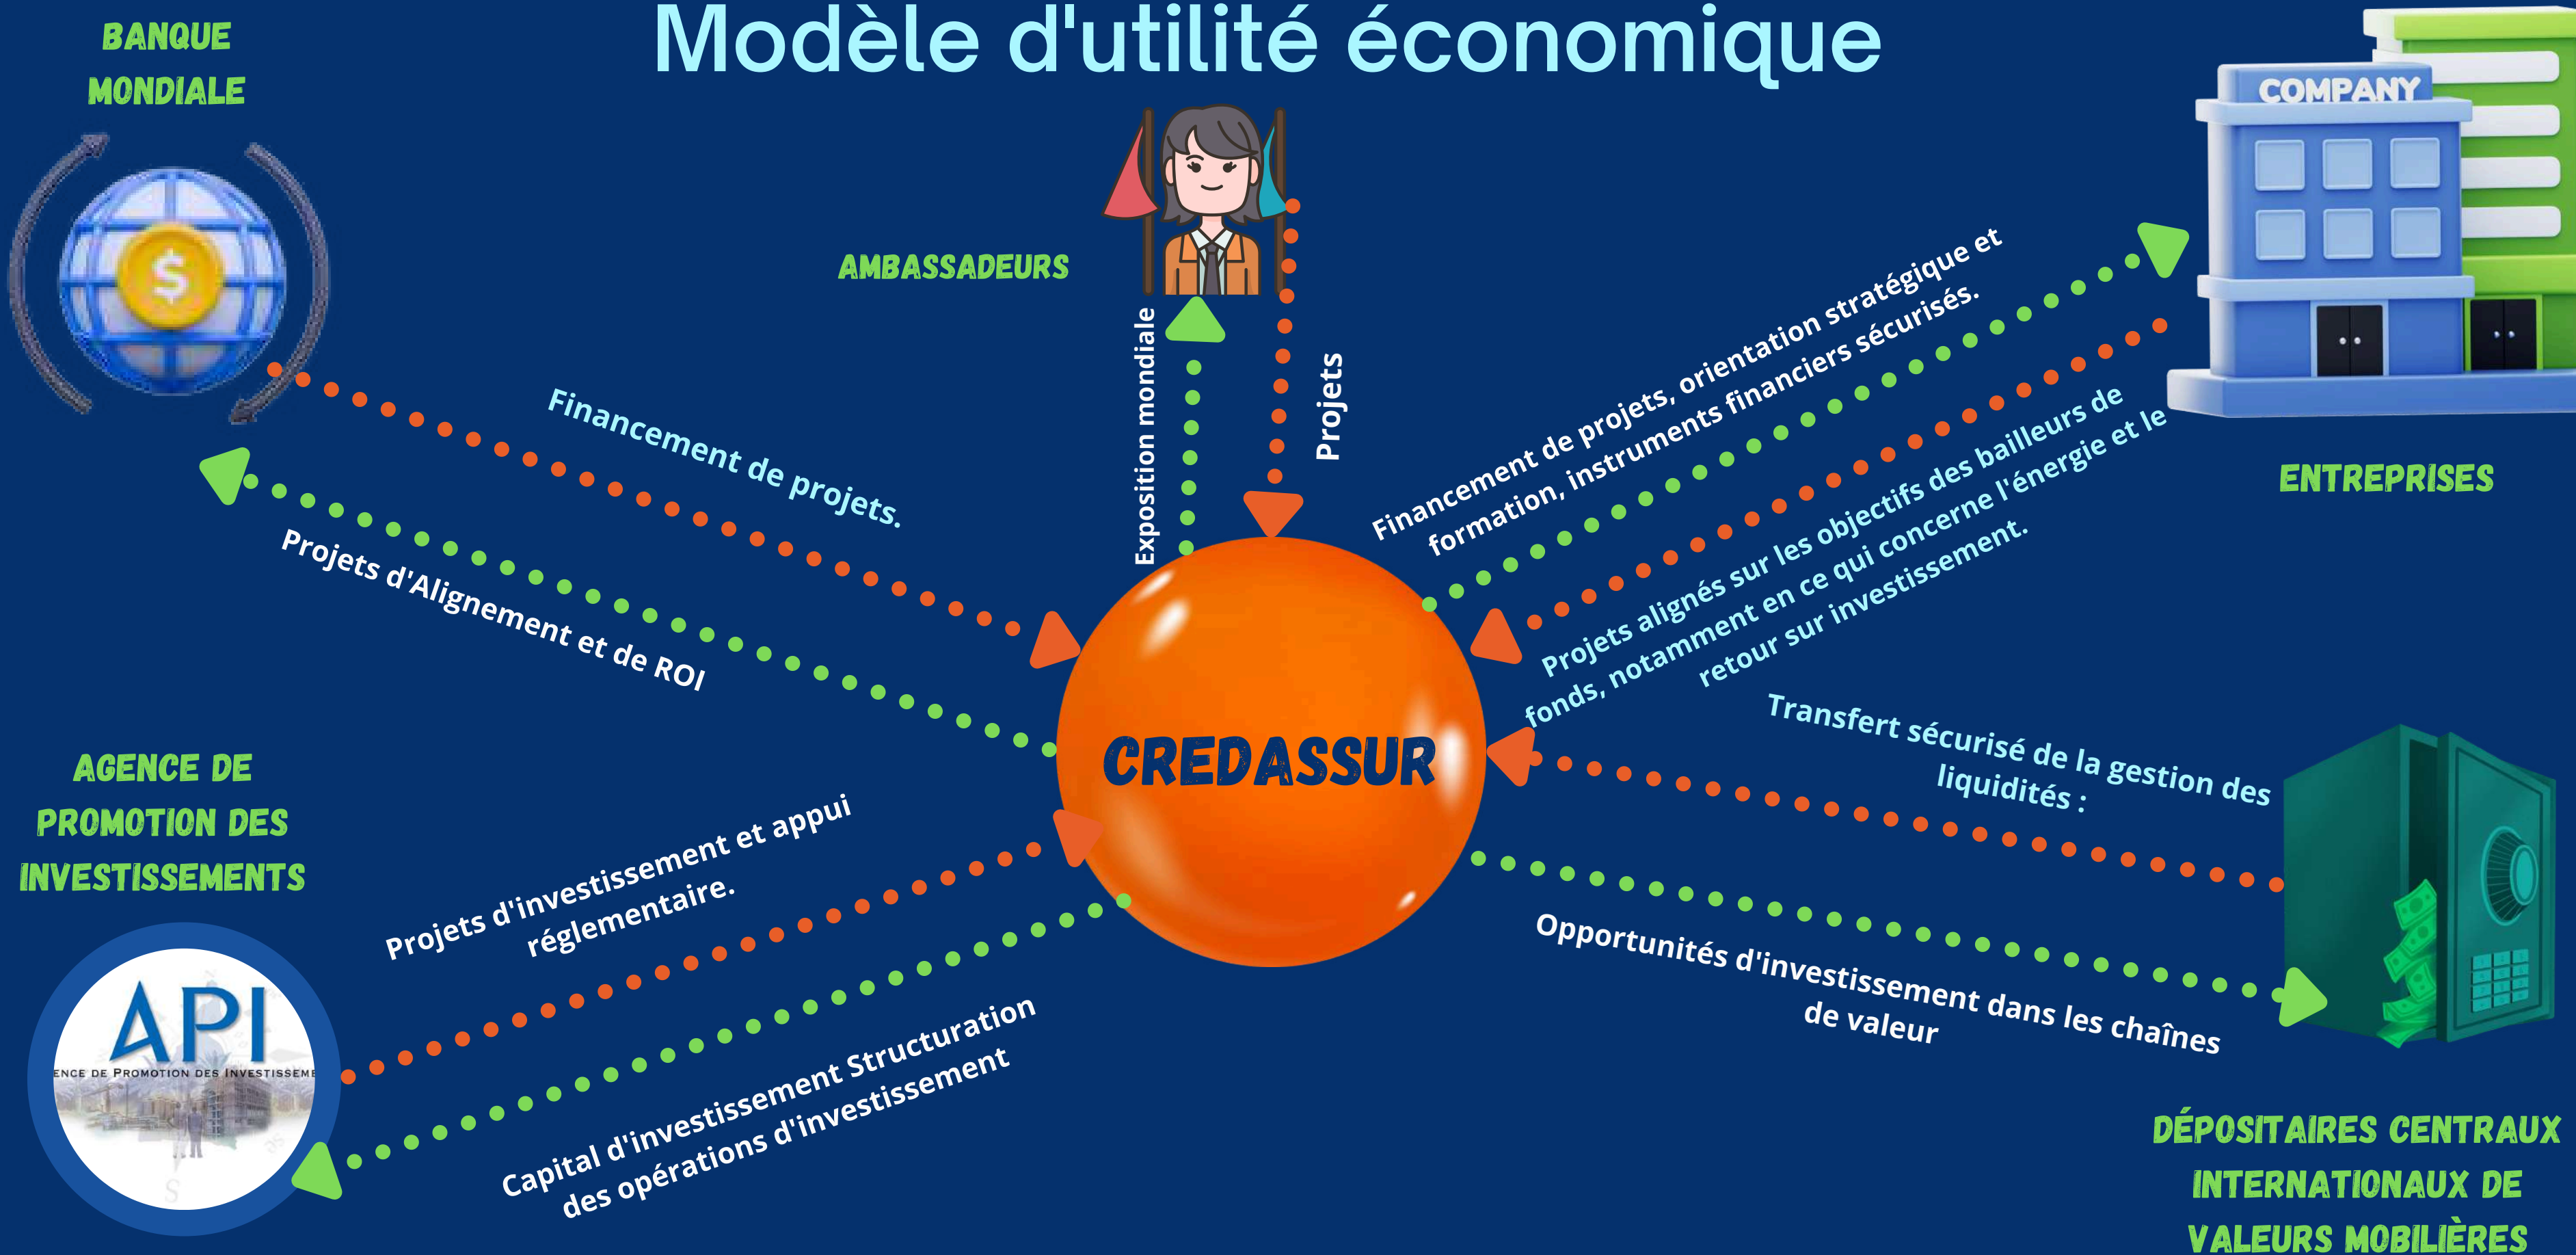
Modèle d'utilité économique

BANQUE MONDIALE

AMBASSADEURS

COMPANY

ENTREPRISES

Financement de projets.

Projets d'Alignement et de ROI

Exposition mondiale

Projets

Financement de projets, orientation stratégique et formation, instruments financiers sécurisés.

Projets alignés sur les objectifs des bailleurs de fonds, notamment en ce qui concerne l'énergie et le retour sur investissement.

CREDASSUR

Transfert sécurisé de la gestion des liquidités :

AGENCE DE PROMOTION DES INVESTISSEMENTS

Projets d'investissement et appui réglementaire.

API

ENCE DE PROMOTION DES INVESTISSEME

Capital d'investissement Structuration des opérations d'investissement

Opportunités d'investissement dans les chaînes de valeur

DÉPOSITAIRES CENTRAUX INTERNATIONAUX DE VALEURS MOBILIÈRES